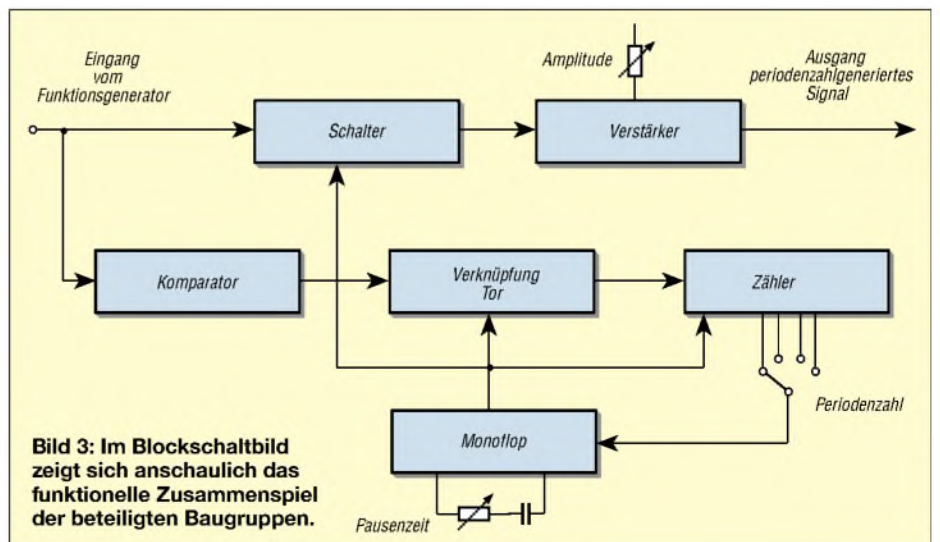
Eingang vom Funktionsgenerator

Amplitude

Ausgang periodenzahlgeneriertes Signal

Schalter

Verstärker

Komparator

Verknüpfung Tor

Zähler

Periodenzahl

Monoflop

Pausenzeit

Bild 3: Im Blockschaltbild zeigt sich anschaulich das funktionelle Zusammenspiel der beteiligten Baugruppen.